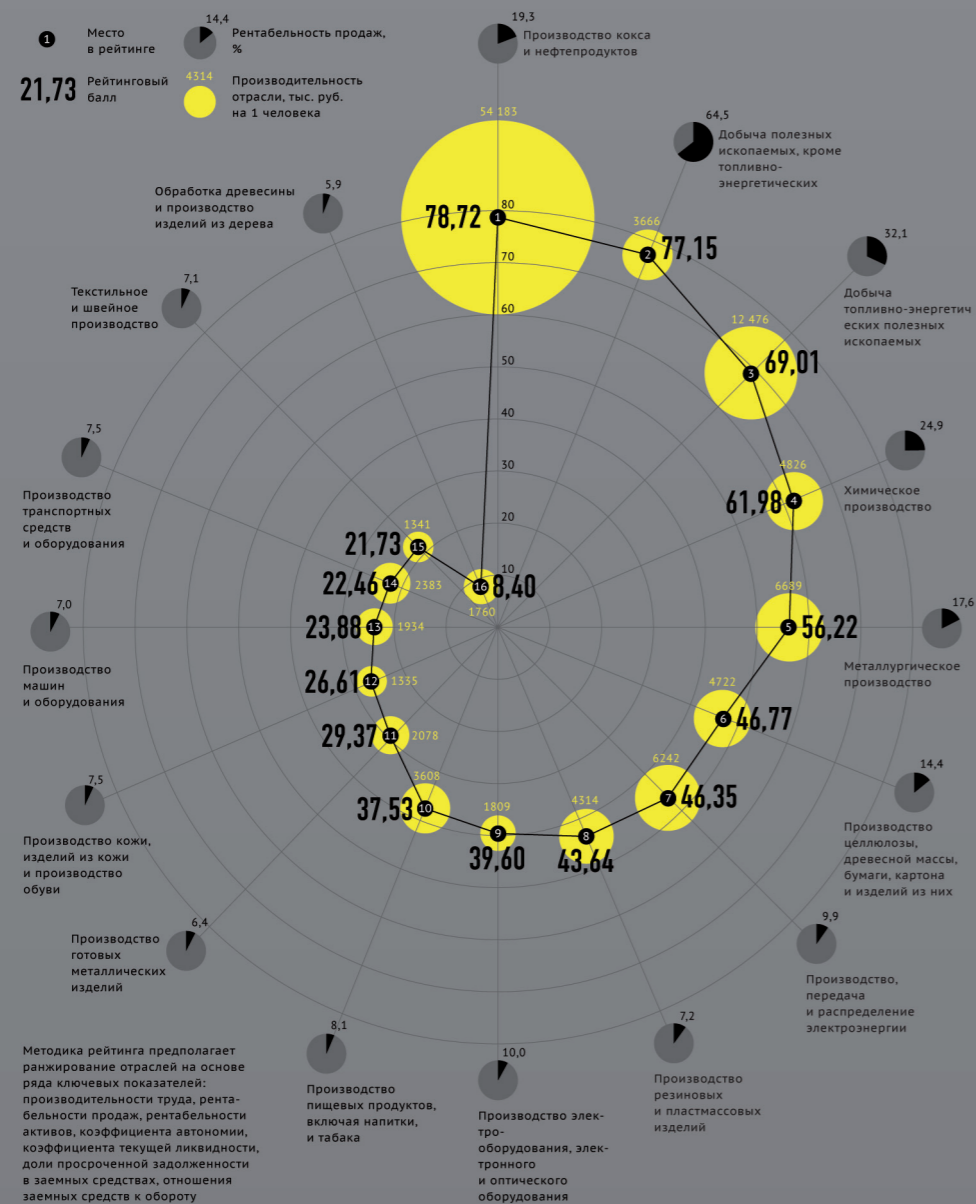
1 Место в рейтинге

14,4 Рентабельность продаж, %

21,73 Рейтинговый балл

4314 Производительность отрасли, тыс. руб. на 1 человека

19,3 Производство кокса и нефтепродуктов

64,5 Добыча полезных ископаемых, кроме топливно-энергетических

32,1 Добыча топливно-энергетических полезных ископаемых

24,9 Химическое производство

17,6 Металлургическое производство

14,4 Производство целлюлозы, древесной массы, бумаги, картона и изделий из них

9,9 Производство, передача и распределение электроэнергии

7,2 Производство резиновых и пластмассовых изделий

10,0 Производство электрооборудования, электронного и оптического оборудования

8,1 Производство пищевых продуктов, включая напитки, и табака

6,4 Производство готовых металлических изделий

7,5 Производство кожи, изделий из кожи и производство обуви

7,0 Производство машин и оборудования

7,5 Производство транспортных средств и оборудования

7,1 Текстильное и швейное производство

5,9 Обработка древесины и производство изделий из дерева

80 70 60 50 40 30 20 10

54 183 1 78,72
3666 2 77,15
12 476 3 69,01
4826 4 61,98
6639 5 56,22
4722 6 46,77
6242 7 46,35
4314 8 43,64
1809 9 39,60
3608 10 37,53
2078 11 29,37
1335 12 26,61
1934 13 23,88
2383 14 22,46
1341 15 21,73
1760 16 8,40

Методика рейтинга предполагает ранжирование отраслей на основе ряда ключевых показателей: производительности труда, рентабельности продаж, рентабельности активов, коэффициента автономии, коэффициента текущей ликвидности, доли просроченной задолженности в заемных средствах, отношения заемных средств к обороту